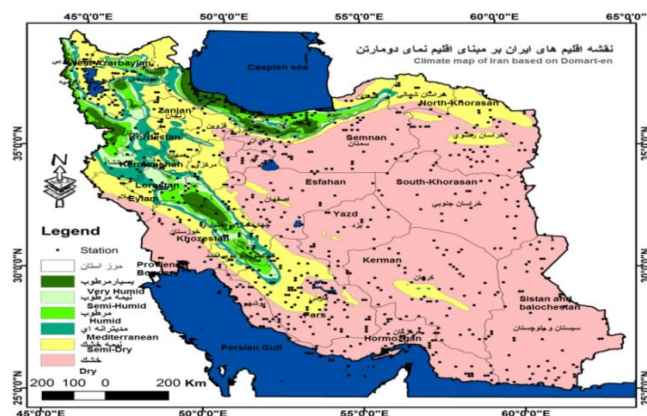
45°0'0"E 50°0'0"E 55°0'0"E 60°0'0"E 65°0'0"

نقشه اقلیم های ایران بر مبنای اقلیم نمای دومارتن
Climate map of Iran based on Domart-en

Caspian sea

North-Khorasan
خراسان شمالی
خراسان رضوی

Zanjan
Kordestan
Kermanshah
Lorestan
Eylam
Khozestan

Semnan
سمنان
Esfahan
South-Khorasan
خراسان جنوبی
Yazd
Kerman
کرمان
Fars
Hormozgan
Sistan and balochestan
سیستان و بلوچستان

Persian Gulf

35°0'0"N
30°0'0"N
25°0'0"N

N

Legend
Station
مرز استان
Province Boundary
بسیار مرطوب
Very Humid
نیمه مرطوب
Semi-Humid
مرطوب
Humid
مدیترانه ای
Mediterranean
نیمه خشک
Semi-Dry
خشک
Dry

200 100 0 200 Km

45°0'0"E 50°0'0"E 55°0'0"E 60°0'0"E